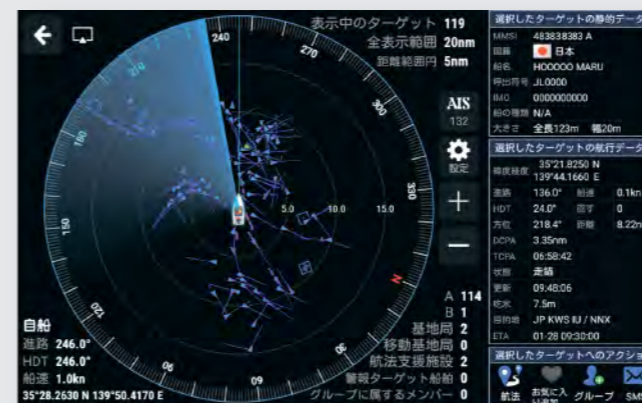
240
270
300
330
150
120
90
N
5.0
10.0
15.0

表示中のターゲット 119
全表示範囲 20nm
距離範囲円 5nm

AIS
132

設定

+

−

自船
進路 246.0°
HDT 246.0°
船速 1.0kn
35°28.2630 N 139°50.4170 E

A 114
B 1
基地局 2
移動基地局 0
航法支援施設 2
警報ターゲット船舶 0
グループに属するメンバー 0

選択したターゲットの静的データ
MMSI 483838383 A
国籍 日本
船名 HOOOOO MARU
呼出符号 JL0000
IMO 0000000000
船の種類 N/A
大きさ 全長123m 幅20m

選択したターゲットの航行データ
緯度経度 35°21.8250 N 139°44.1660 E
進路 136.0° 船速 0.1kn
HDT 24.0° 回す 0
方位 218.4° 距離 8.22n
DCPA 3.35nm
TCPA 06:58:42
状態 走錨
更新 09:48:06
喫水 7.5m
目的地 JP KWS IU / NNX
ETA 01-28 09:30:00

選択したターゲットへのアクショ
航法 お気に入り追加 グループ SM